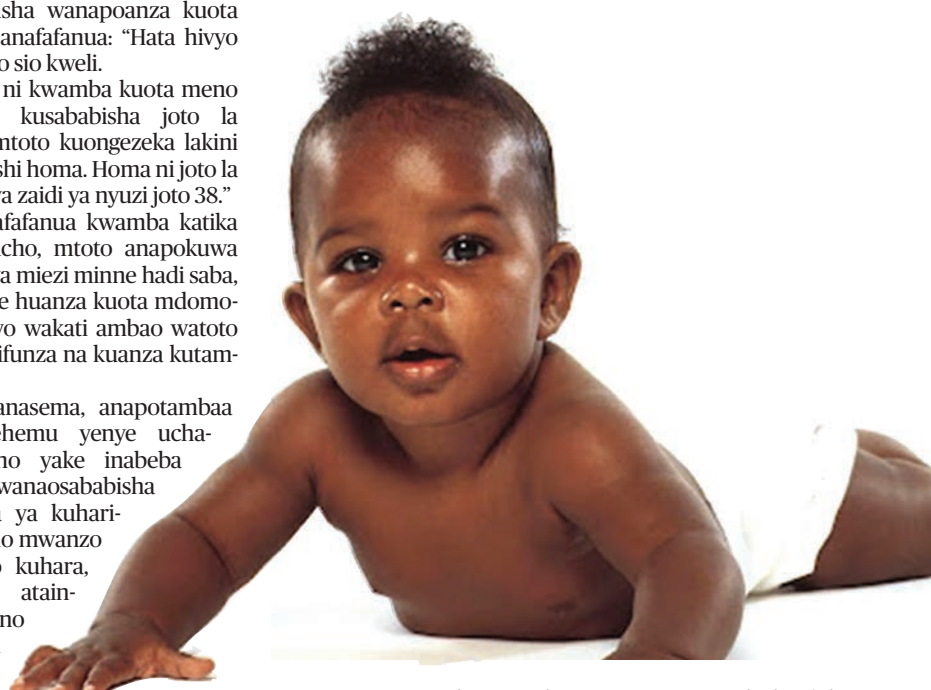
isha wanapoanza kuota anafafanua: "Hata hivyo o sio kweli.

ni kwamba kuota meno kusababisha joto la ntoto kuongezeka lakini shi homa. Homa ni joto la a zaidi ya nyuzi joto 38."

afafanua kwamba katika cho, mtoto anapokuwa a miezi minne hadi saba, e huanza kuota mdomoyo wakati ambao watoto ifunza na kuanza kutam-

anasema, anapotambaa hemu yenye uchano yake inabeba wanaosababisha ya kuhario mwanzo kuhara, atainno